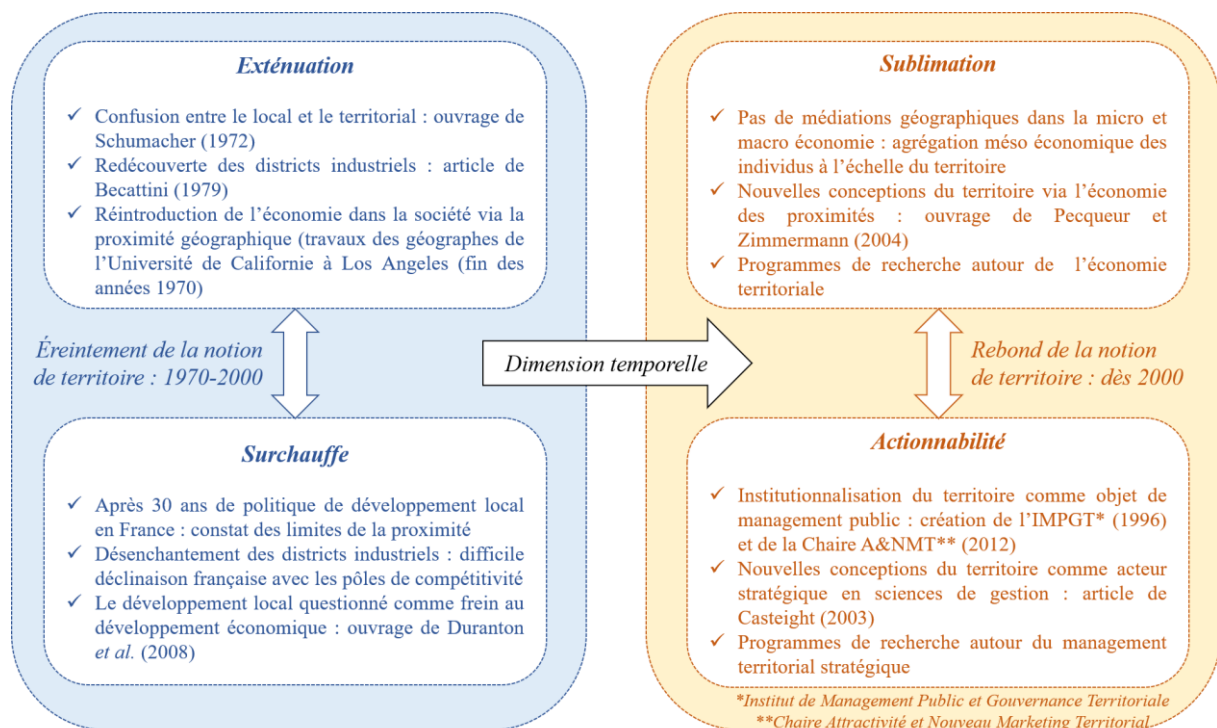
Exténuation

✓ Confusion entre le local et le territorial : ouvrage de Schumacher (1972)
✓ Redécouverte des districts industriels : article de Becattini (1979)
✓ Réintroduction de l'économie dans la société via la proximité géographique (travaux des géographes de l'Université de Californie à Los Angeles (fin des années 1970)

Éreintement de la notion de territoire : 1970-2000

Surchauffe

✓ Après 30 ans de politique de développement local en France : constat des limites de la proximité
✓ Désenchantement des districts industriels : difficile déclinaison française avec les pôles de compétitivité
✓ Le développement local questionné comme frein au développement économique : ouvrage de Duranton et al. (2008)

Dimension temporelle

Sublimation

✓ Pas de médiations géographiques dans la micro et macro économie : agrégation méso économique des individus à l'échelle du territoire
✓ Nouvelles conceptions du territoire via l'économie des proximités : ouvrage de Pecqueur et Zimmermann (2004)
✓ Programmes de recherche autour de l'économie territoriale

Rebond de la notion de territoire : dès 2000

Actionnabilité

✓ Institutionnalisation du territoire comme objet de management public : création de l'IMPGT* (1996) et de la Chaire A&NMT** (2012)
✓ Nouvelles conceptions du territoire comme acteur stratégique en sciences de gestion : article de Casteight (2003)
✓ Programmes de recherche autour du management territorial stratégique

*Institut de Management Public et Gouvernance Territoriale
**Chaire Attractivité et Nouveau Marketing Territorial